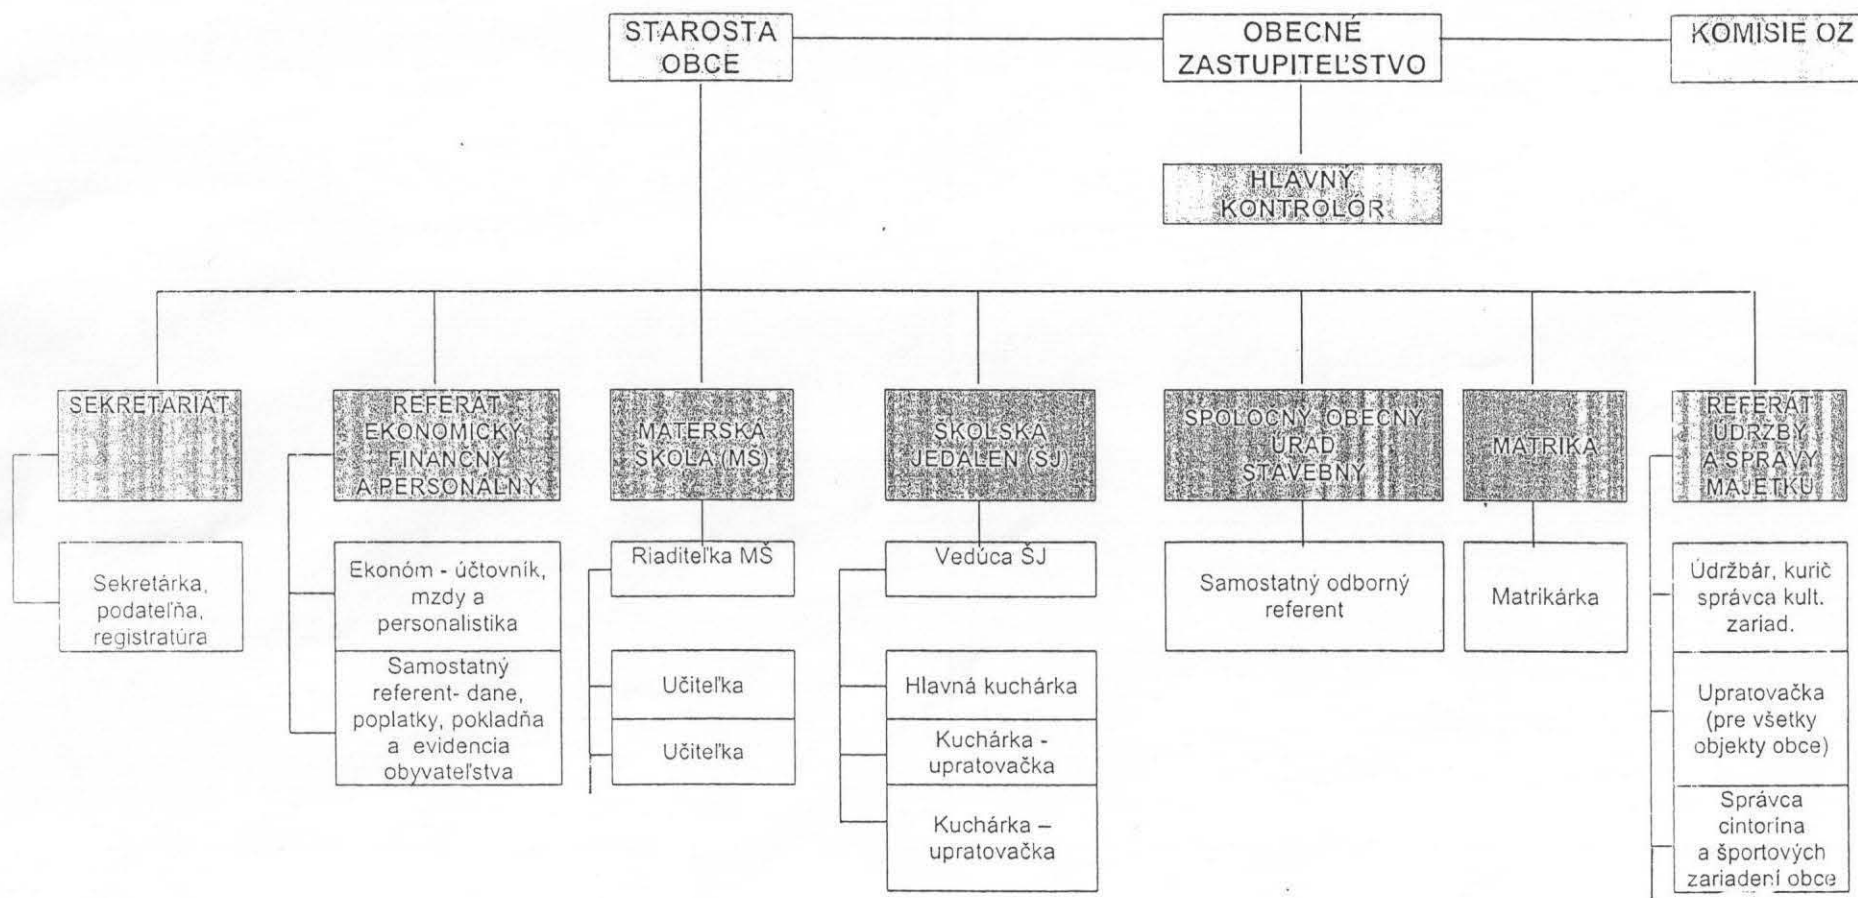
STAROSTA OBCE

OBECNÉ ZASTUPITEĽSTVO

KOMISIE OZ

HLAVNÝ KONTROLÓR

SEKRETARIÁT

Sekretárka, podateľňa, registratúra

REFERÁT EKONOMICKÝ, FINANČNÝ A PERSONÁLNY

Ekonóm - účtovník, mzdy a personalistika

Samostatný referent- dane, poplatky, pokladňa a evidencia obyvateľstva

MATERSKÁ ŠKOLA (MŠ)

Riaditeľka MŠ

Učiteľka

Učiteľka

ŠKOLSKÁ JEDÁLEŇ (ŠJ)

Vedúca ŠJ

Hlavná kuchárka

Kuchárka - upratovačka

Kuchárka – upratovačka

SPOLOČNÝ OBECNÝ ÚRAD STAVEBNÝ

Samostatný odborný referent

MATRIKA

Matrikárka

REFERÁT ÚDRŽBY A SPRÁVY MAJETKU

Údržbár, kurič správca kult. zariad.

Upratovačka (pre všetky objekty obce)

Správca cintorína a športových zariadení obce